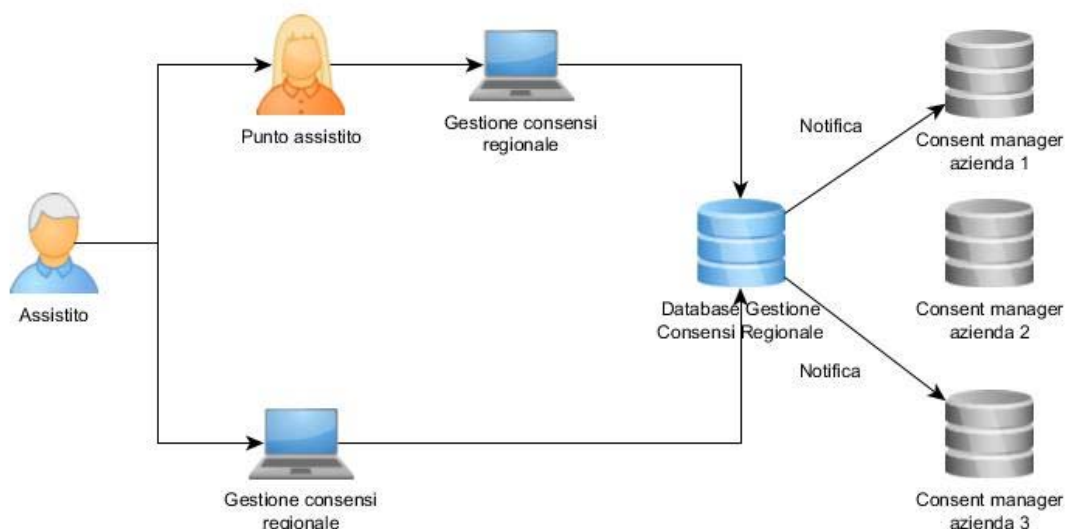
Punto assistito

Gestione consensi regionale

Notifica

Consent manager azienda 1

Assistito

Database Gestione Consensi Regionale

Consent manager azienda 2

Notifica

Gestione consensi regionale

Consent manager azienda 3